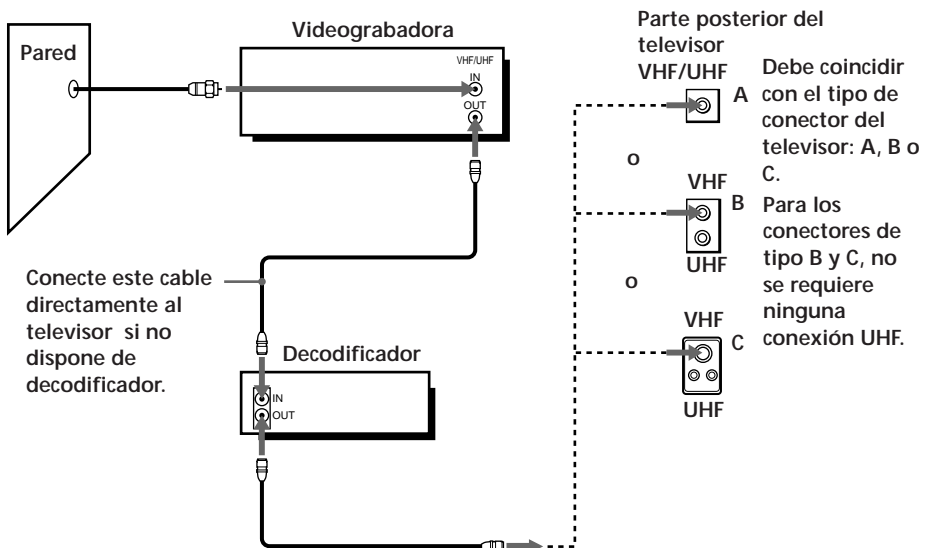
Pared

Videograbadora

VHF/UHF

IN

OUT

Parte posterior del televisor

VHF/UHF

A

Debe coincidir con el tipo de conector del televisor: A, B o C.

o

VHF

B

UHF

Para los conectores de tipo B y C, no se requiere ninguna conexión UHF.

o

VHF

C

UHF

Conecte este cable directamente al televisor si no dispone de decodificador.

Decodificador

IN

OUT